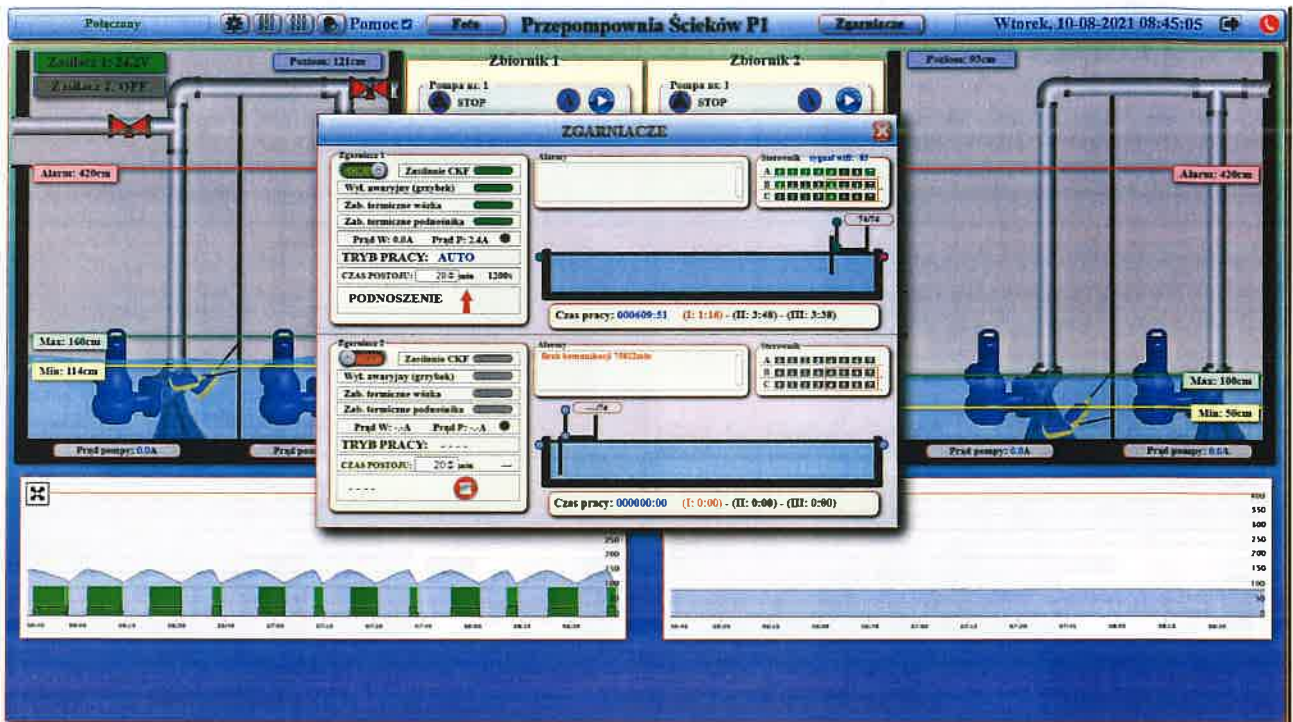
Połączony
Pomoc
Foto
Przepompownia Ścieków P1
Zgarniacze
Wtorek, 10-08-2021 08:45:05

Zasilacz 1: 24.2V
Zasilacz 2: OFF
Poziom: 121cm
Zbiornik 1
Pompa nr. 1
STOP
Zbiornik 2
Pompa nr. 1
STOP
Poziom: 95cm
Alarm: 420cm
Alarm: 420cm
Max: 160cm
Min: 114cm
Max: 100cm
Min: 50cm
Prąd pompy: 0.0A
Prąd
Prąd pompy: 0.0A
Prąd pompy: 0.0A

ZGARNIACZE

Zgarniacz 1
Zasilanie CKF
Wył. awaryjny (grzybek)
Zab. termiczne wózka
Zab. termiczne podnośnika
Prąd W: 0.0A Prąd P: 2.4A
TRYB PRACY: AUTO
CZAS POSTOJU: 20 min 1200s
PODNOSZENIE
Alarmy
Sterownik sygnał wifi: 85
A
B
C
74/74
Czas pracy: 000609:51 (I: 1:16) - (II: 3:48) - (III: 3:38)

Zgarniacz 2
Zasilanie CKF
Wył. awaryjny (grzybek)
Zab. termiczne wózka
Zab. termiczne podnośnika
Prąd W: --A Prąd P: --A
TRYB PRACY: ----
CZAS POSTOJU: 20 min ---
----
Alarmy
Brak komunikacji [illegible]
Sterownik
A
B
C
---/--
Czas pracy: 000000:00 (I: 0:00) - (II: 0:00) - (III: 0:00)

250
200
150
100
400
350
300
250
200
150
100
50
0